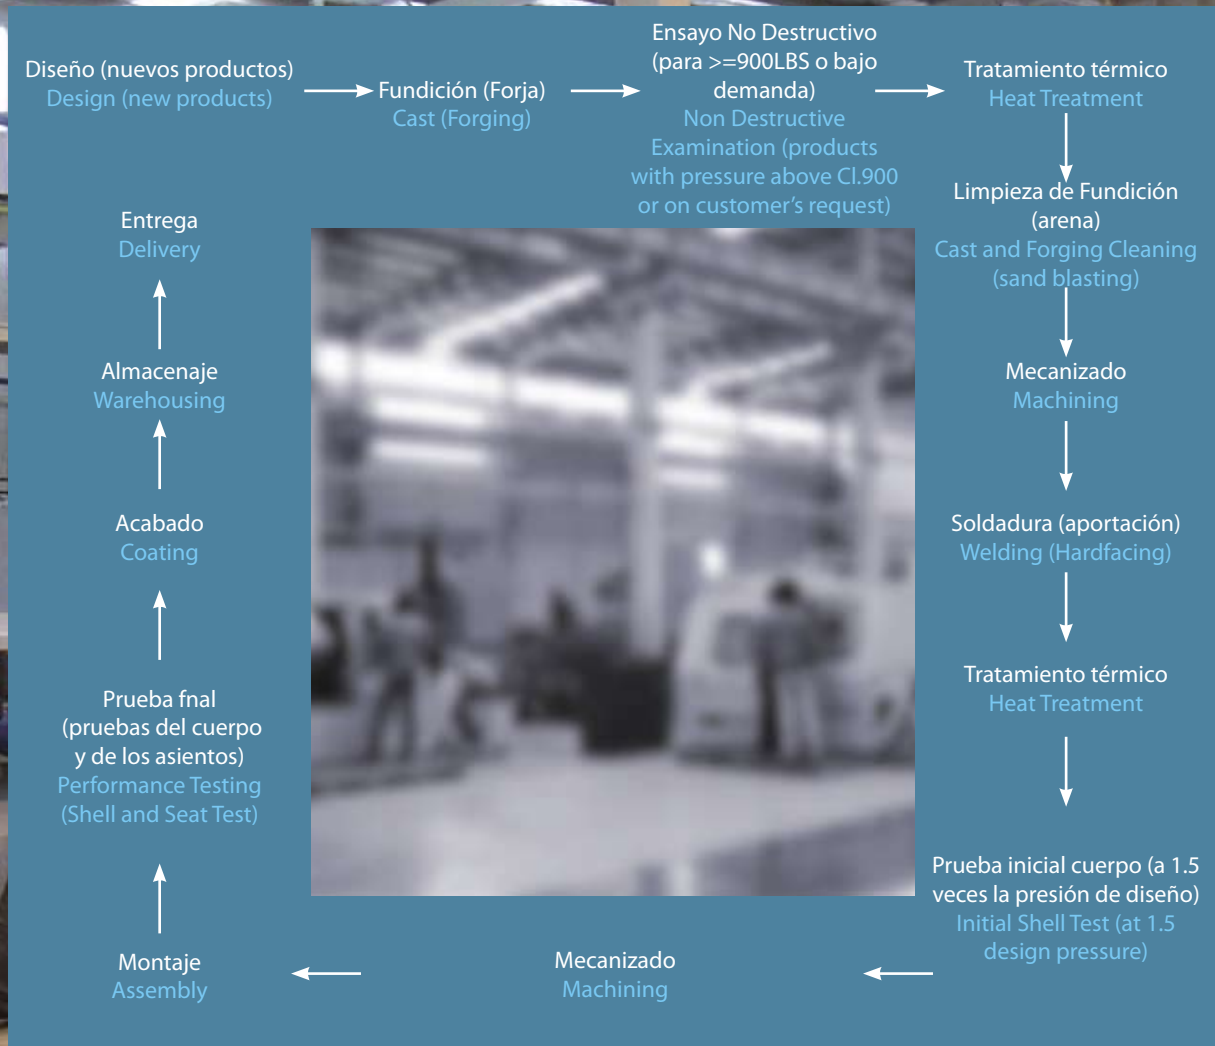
Diseño (nuevos productos)
Design (new products)

Fundición (Forja)
Cast (Forging)

Ensayo No Destructivo (para >=900LBS o bajo demanda)
Non Destructive Examination (products with pressure above Cl.900 or on customer's request)

Tratamiento térmico
Heat Treatment

Limpieza de Fundición (arena)
Cast and Forging Cleaning (sand blasting)

Mecanizado
Machining

Soldadura (aportación)
Welding (Hardfacing)

Tratamiento térmico
Heat Treatment

Prueba inicial cuerpo (a 1.5 veces la presión de diseño)
Initial Shell Test (at 1.5 design pressure)

Mecanizado
Machining

Montaje
Assembly

Prueba fnal (pruebas del cuerpo y de los asientos)
Performance Testing (Shell and Seat Test)

Acabado
Coating

Almacenaje
Warehousing

Entrega
Delivery